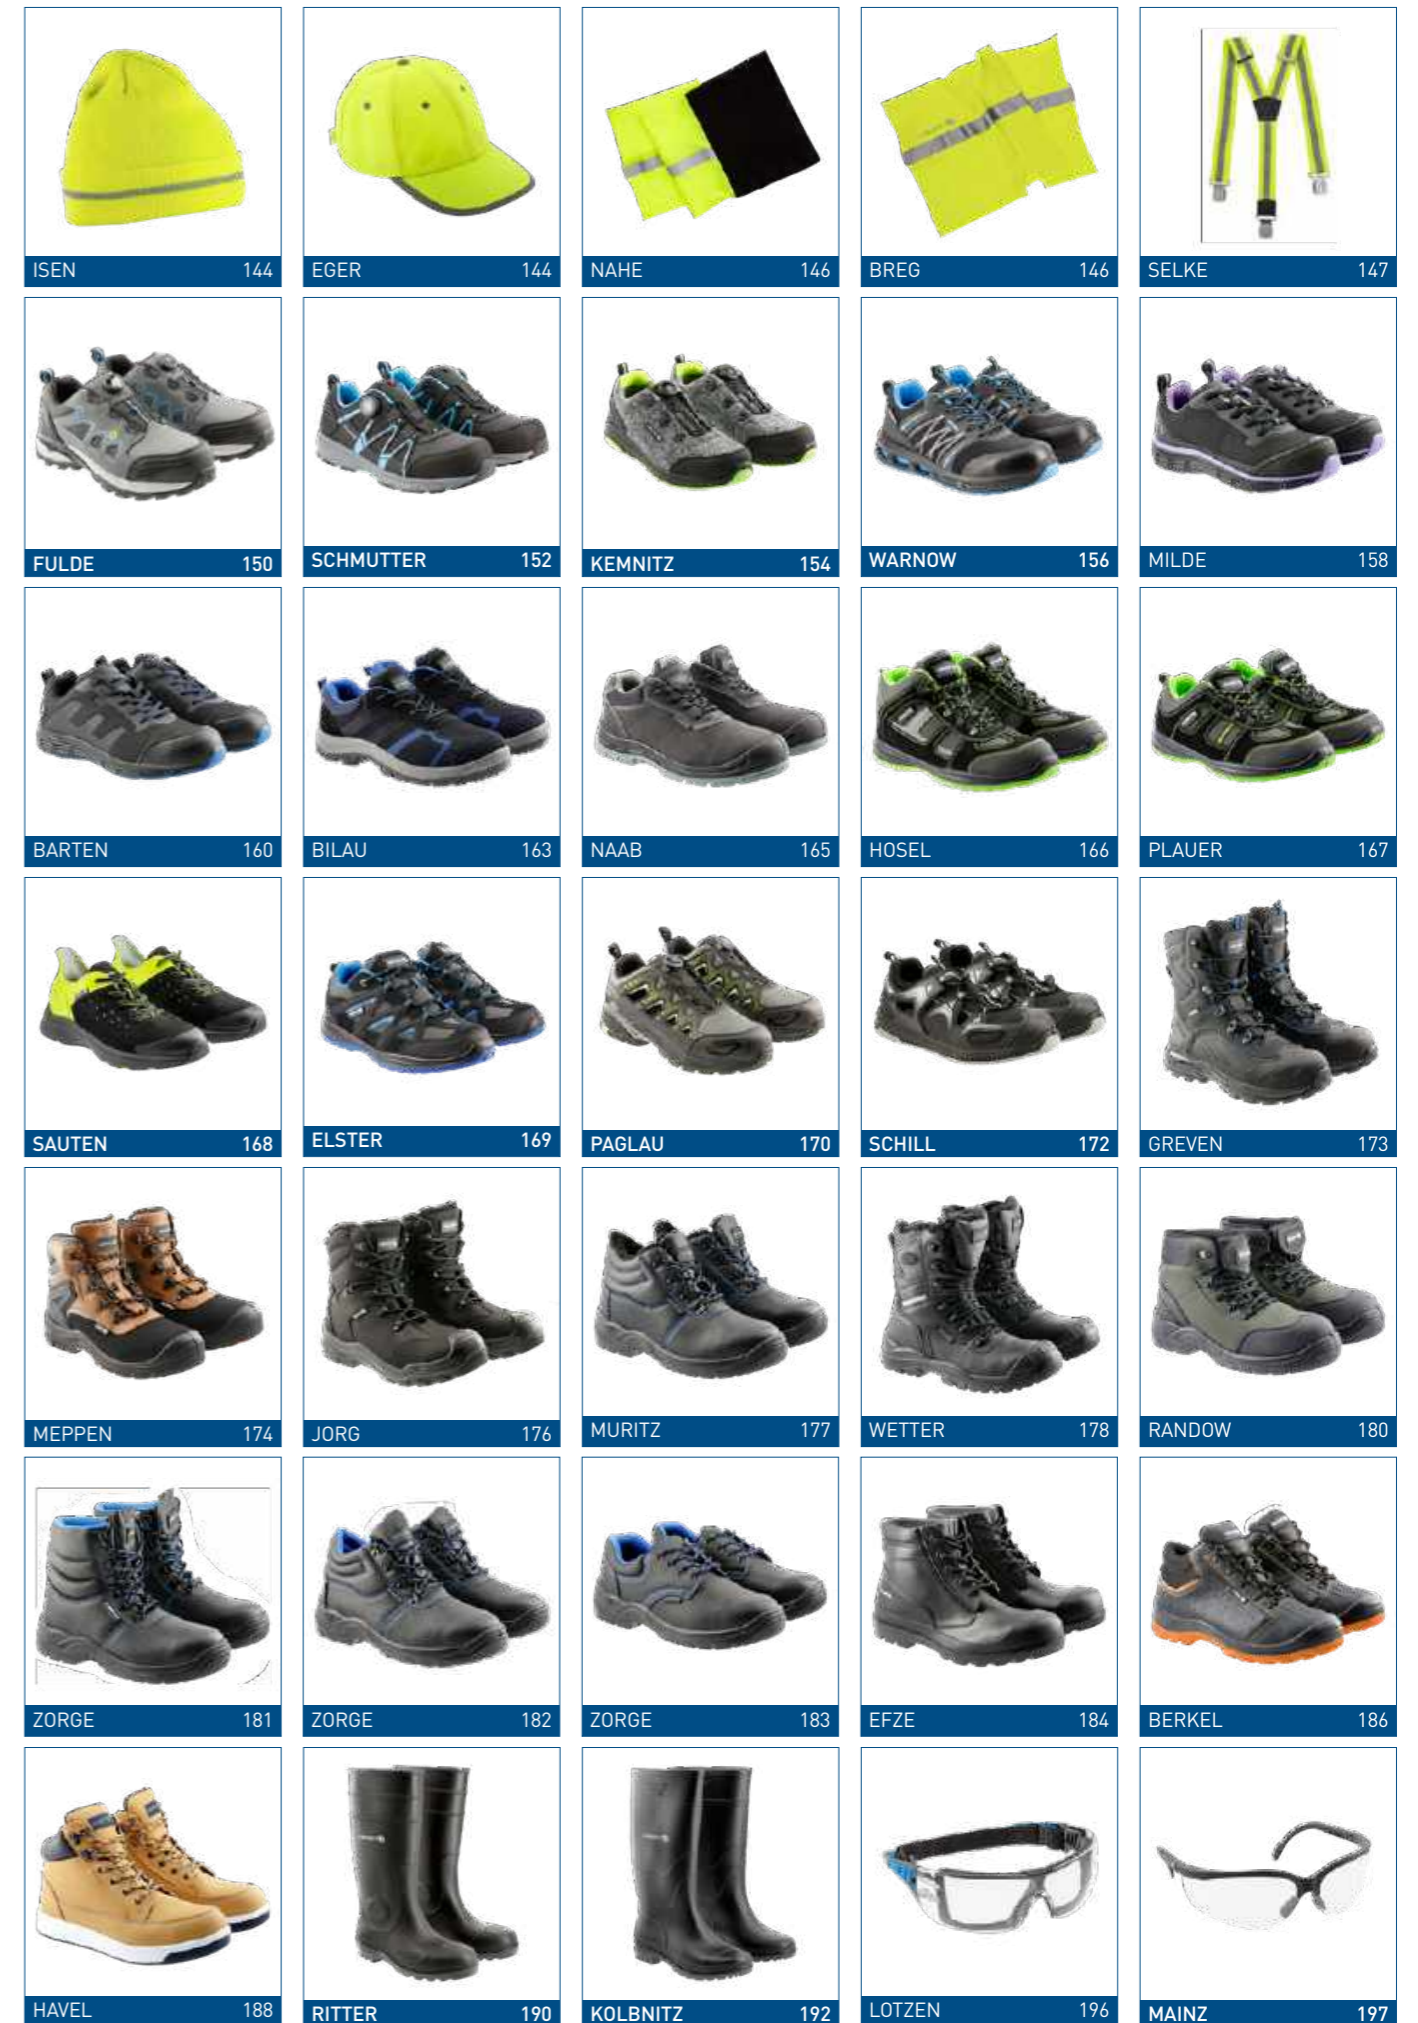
ISEN 144
EGER 144
NAHE 146
BREG 146
SELKE 147

FULDE 150
SCHMUTTER 152
KEMNITZ 154
WARNOW 156
MILDE 158

BARTEN 160
BILAU 163
NAAB 165
HOSEL 166
PLAUER 167

SAUTEN 168
ELSTER 169
PAGLAU 170
SCHILL 172
GREVEN 173

MEPPEN 174
JORG 176
MURITZ 177
WETTER 178
RANDOW 180

ZORGE 181
ZORGE 182
ZORGE 183
EFZE 184
BERKEL 186

HAVEL 188
RITTER 190
KOLBNITZ 192
LOTZEN 196
MAINZ 197